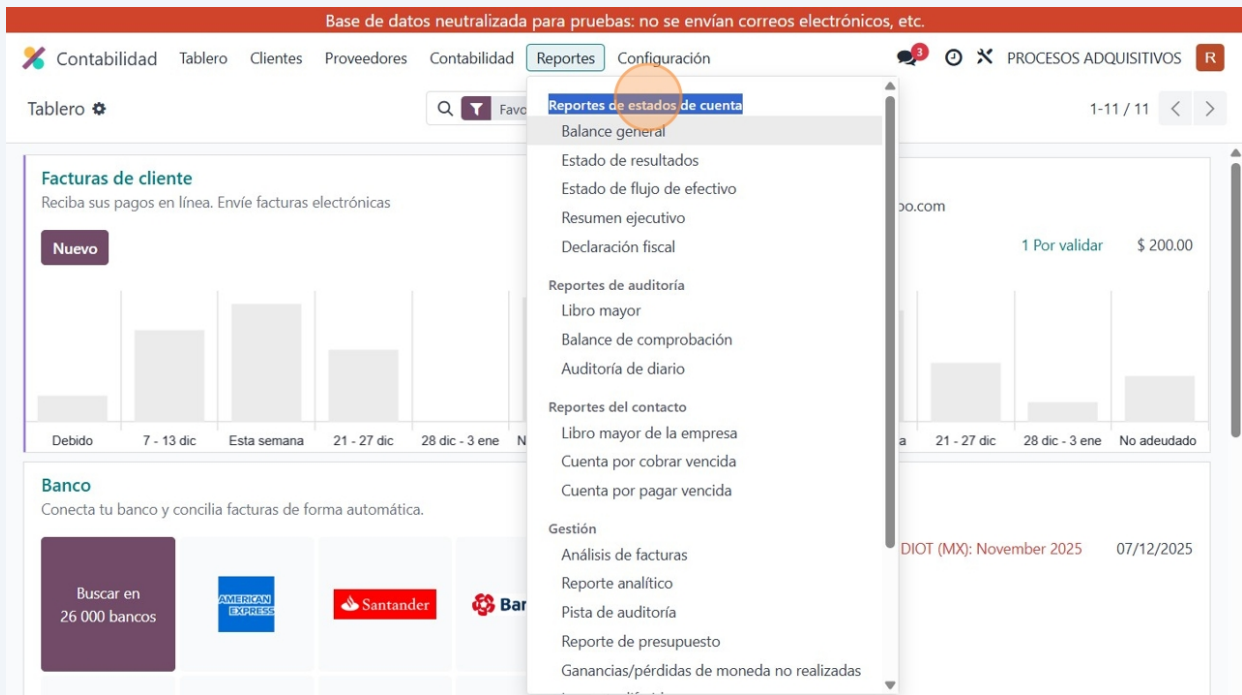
Base de datos neutralizada para pruebas: no se envían correos electrónicos, etc.

Contabilidad Tablero Clientes Proveedores Contabilidad Reportes Configuración

3

PROCESOS ADQUISITIVOS R

Tablero

Favo

1-11 / 11

Reportes de estados de cuenta
Balance general
Estado de resultados
Estado de flujo de efectivo
Resumen ejecutivo
Declaración fiscal

Reportes de auditoría
Libro mayor
Balance de comprobación
Auditoría de diario

Reportes del contacto
Libro mayor de la empresa
Cuenta por cobrar vencida
Cuenta por pagar vencida

Gestión
Análisis de facturas
Reporte analítico
Pista de auditoría
Reporte de presupuesto
Ganancias/pérdidas de moneda no realizadas

Facturas de cliente
Reciba sus pagos en línea. Envíe facturas electrónicas

Nuevo

Debido 7 - 13 dic Esta semana 21 - 27 dic 28 dic - 3 ene N

oo.com

1 Por validar $ 200.00

a 21 - 27 dic 28 dic - 3 ene No adeudado

Banco
Conecta tu banco y concilia facturas de forma automática.

Buscar en 26 000 bancos

AMERICAN EXPRESS

Santander

Bar

DIOT (MX): November 2025 07/12/2025